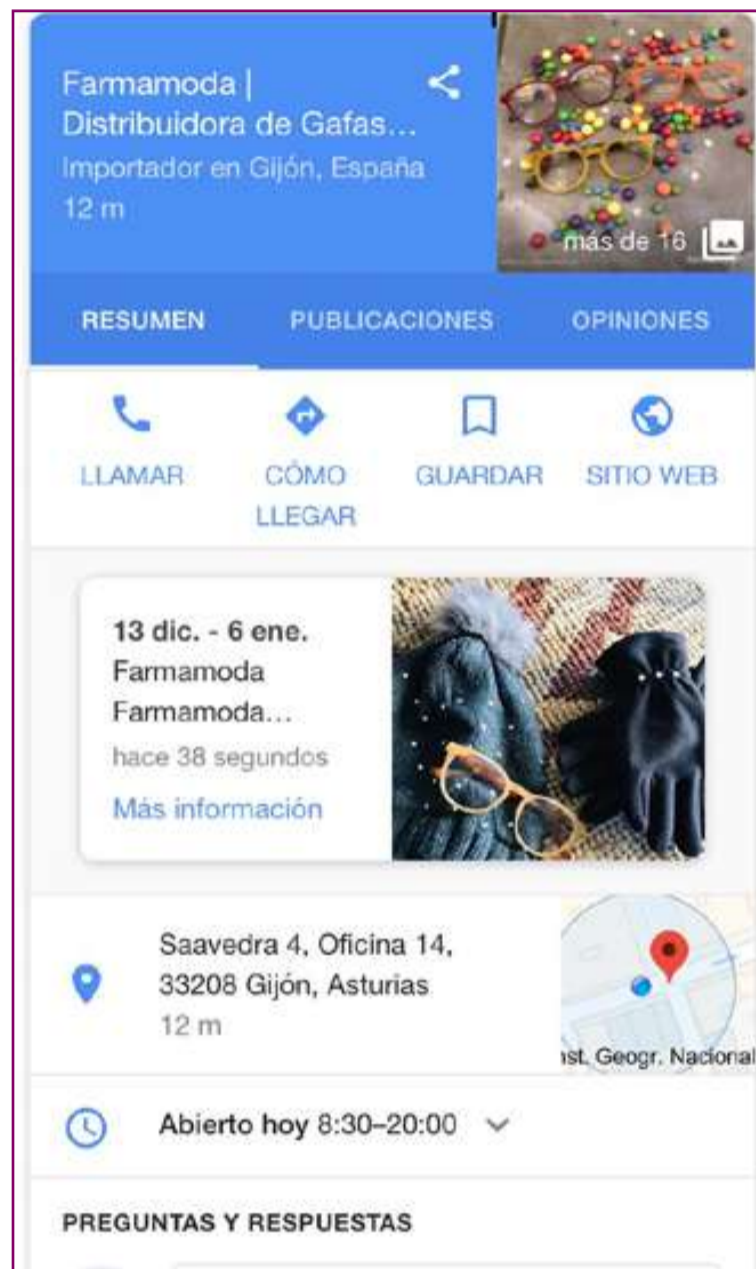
Farmamoda | Distribuidora de Gafas...
Importador en Gijón, España
12 m

más de 16

RESUMEN PUBLICACIONES OPINIONES

LLAMAR CÓMO LLEGAR GUARDAR SITIO WEB

13 dic. - 6 ene.
Farmamoda
Farmamoda...
hace 38 segundos
Más información

Saavedra 4, Oficina 14, 33208 Gijón, Asturias
12 m

Inst. Geogr. Nacional

Abierto hoy 8:30–20:00

PREGUNTAS Y RESPUESTAS